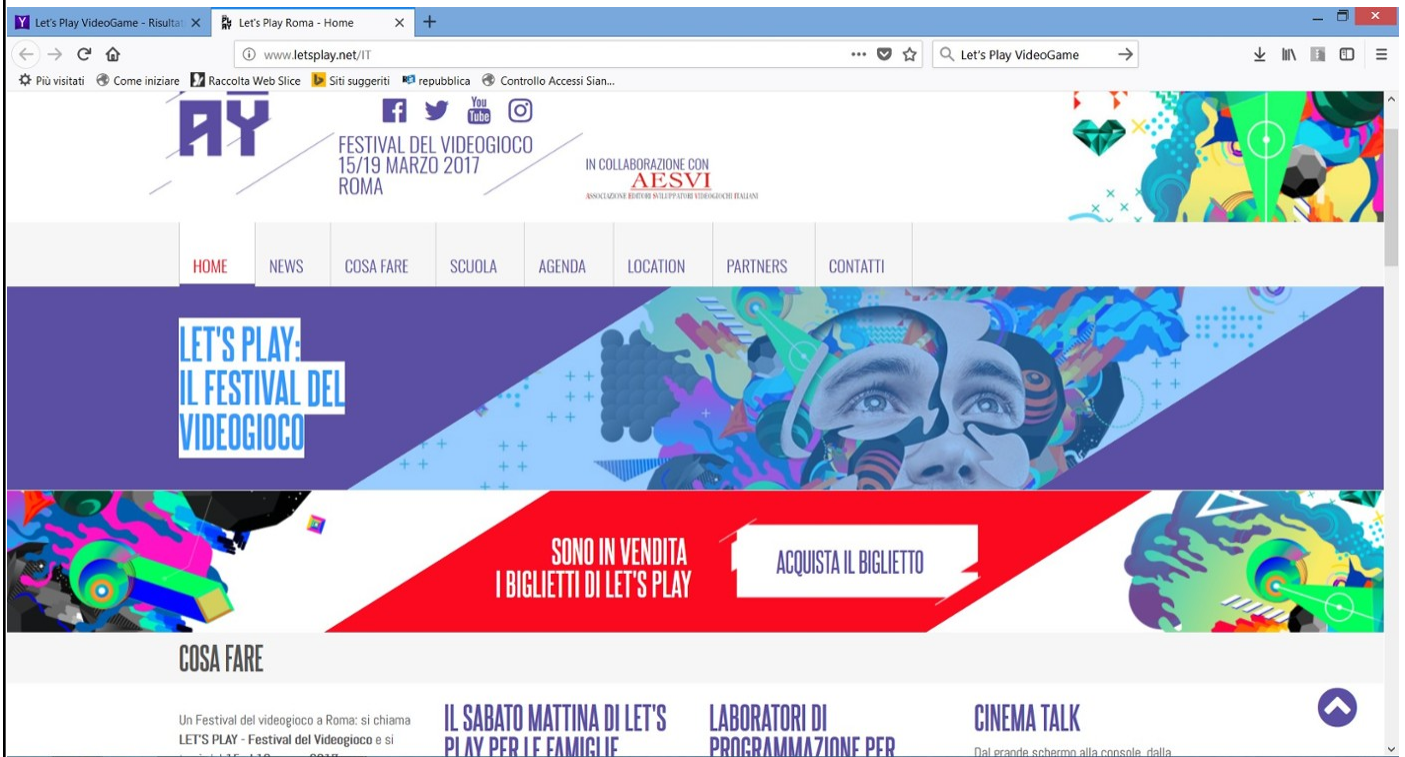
Let's Play VideoGame - Risultat
Let's Play Roma - Home
www.letsplay.net/IT
Let's Play VideoGame
Più visitati
Come iniziare
Raccolta Web Slice
Siti suggeriti
repubblica
Controllo Accessi Sian...

AY

You Tube

FESTIVAL DEL VIDEOGIOCO
15/19 MARZO 2017
ROMA

IN COLLABORAZIONE CON
AESVI
ASSOCIAZIONE EDITORI SVILUPPATORI VIDEOGIOCHI ITALIANI

HOME
NEWS
COSA FARE
SCUOLA
AGENDA
LOCATION
PARTNERS
CONTATTI

LET'S PLAY:
IL FESTIVAL DEL
VIDEOGIOCO

SONO IN VENDITA
I BIGLIETTI DI LET'S PLAY

ACQUISTA IL BIGLIETTO

COSA FARE

Un Festival del videogioco a Roma: si chiama LET'S PLAY - Festival del Videogioco e si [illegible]

IL SABATO MATTINA DI LET'S PLAY PER LE FAMIGLIE

LABORATORI DI PROGRAMMAZIONE PER

CINEMA TALK

Dal grande schermo alla console, dalla